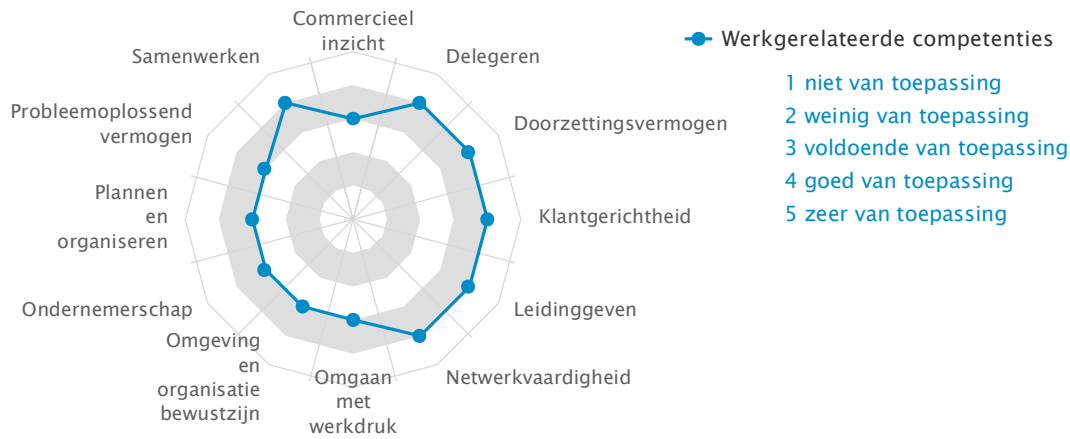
Commercieel inzicht

Delegeren

Doorzettingsvermogen

Klantgerichtheid

Leidinggeven

Netwerkvaardigheid

Omgaan met werkdruk

Omgeving en organisatie bewustzijn

Ondernemerschap

Plannen en organiseren

Probleemoplossend vermogen

Samenwerken

Werkgerelateerde competenties

1 niet van toepassing
2 weinig van toepassing
3 voldoende van toepassing
4 goed van toepassing
5 zeer van toepassing